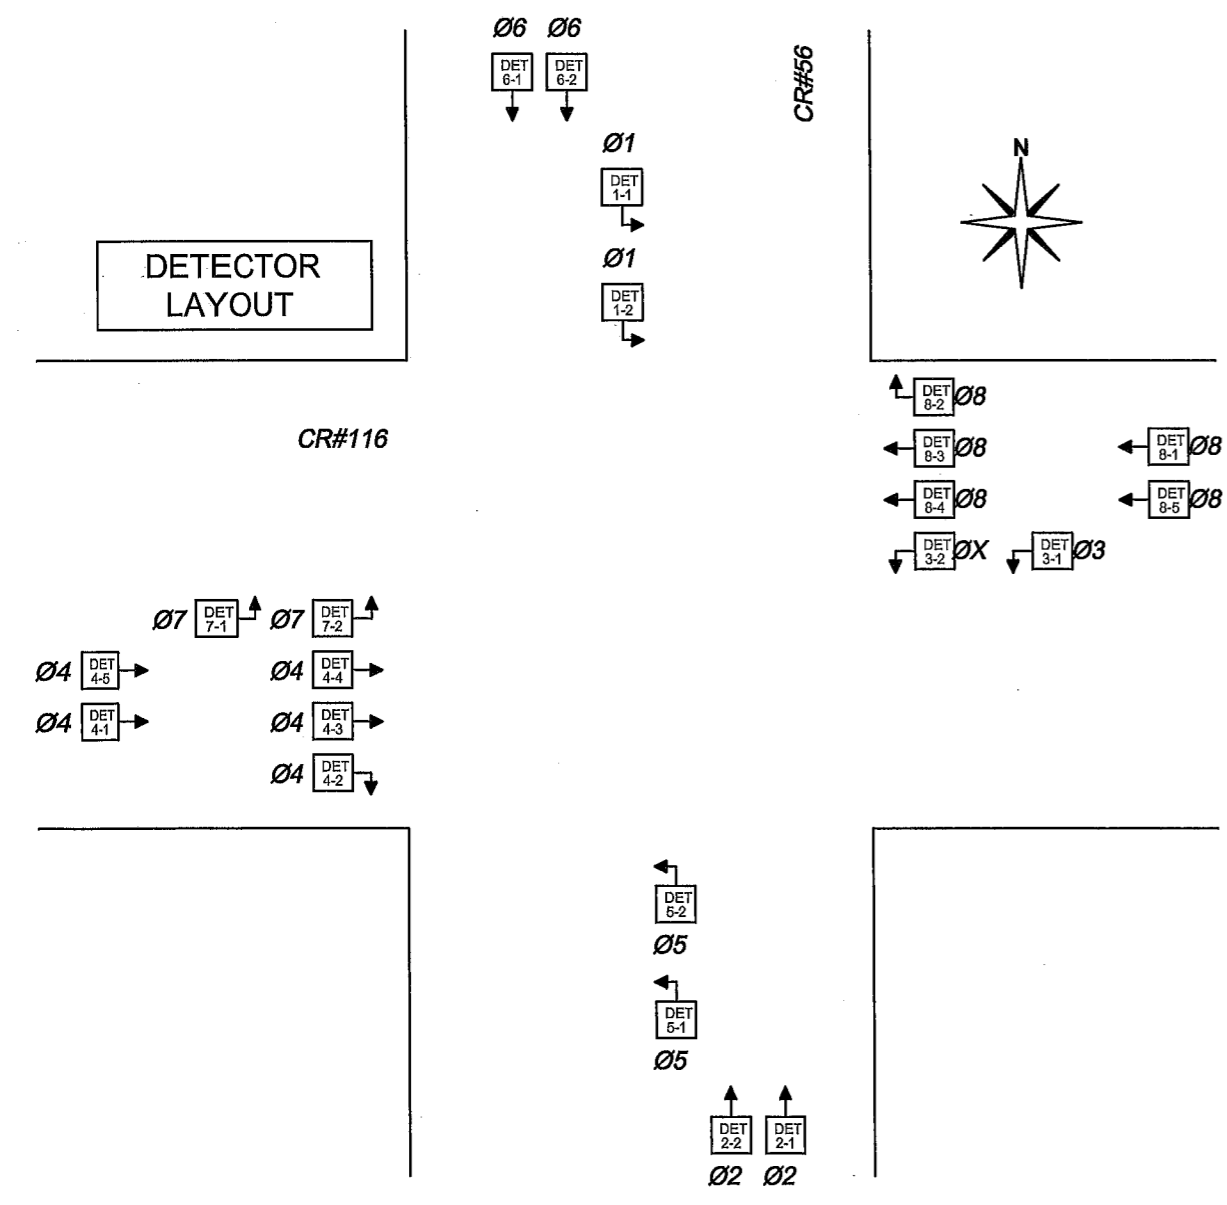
Ø6 Ø6
DET 6-1 DET 6-2

CR#56

N

Ø1
DET 1-1

DETECTOR LAYOUT

Ø1
DET 1-2

DET 8-2 Ø8

CR#116

DET 8-3 Ø8    DET 8-1 Ø8

DET 8-4 Ø8    DET 8-5 Ø8

DET 3-2 ØX    DET 3-1 Ø3

Ø7 DET 7-1    Ø7 DET 7-2

Ø4 DET 4-5    Ø4 DET 4-4

Ø4 DET 4-1    Ø4 DET 4-3

Ø4 DET 4-2

DET 5-2
Ø5

DET 5-1
Ø5

DET 2-2 DET 2-1
Ø2 Ø2